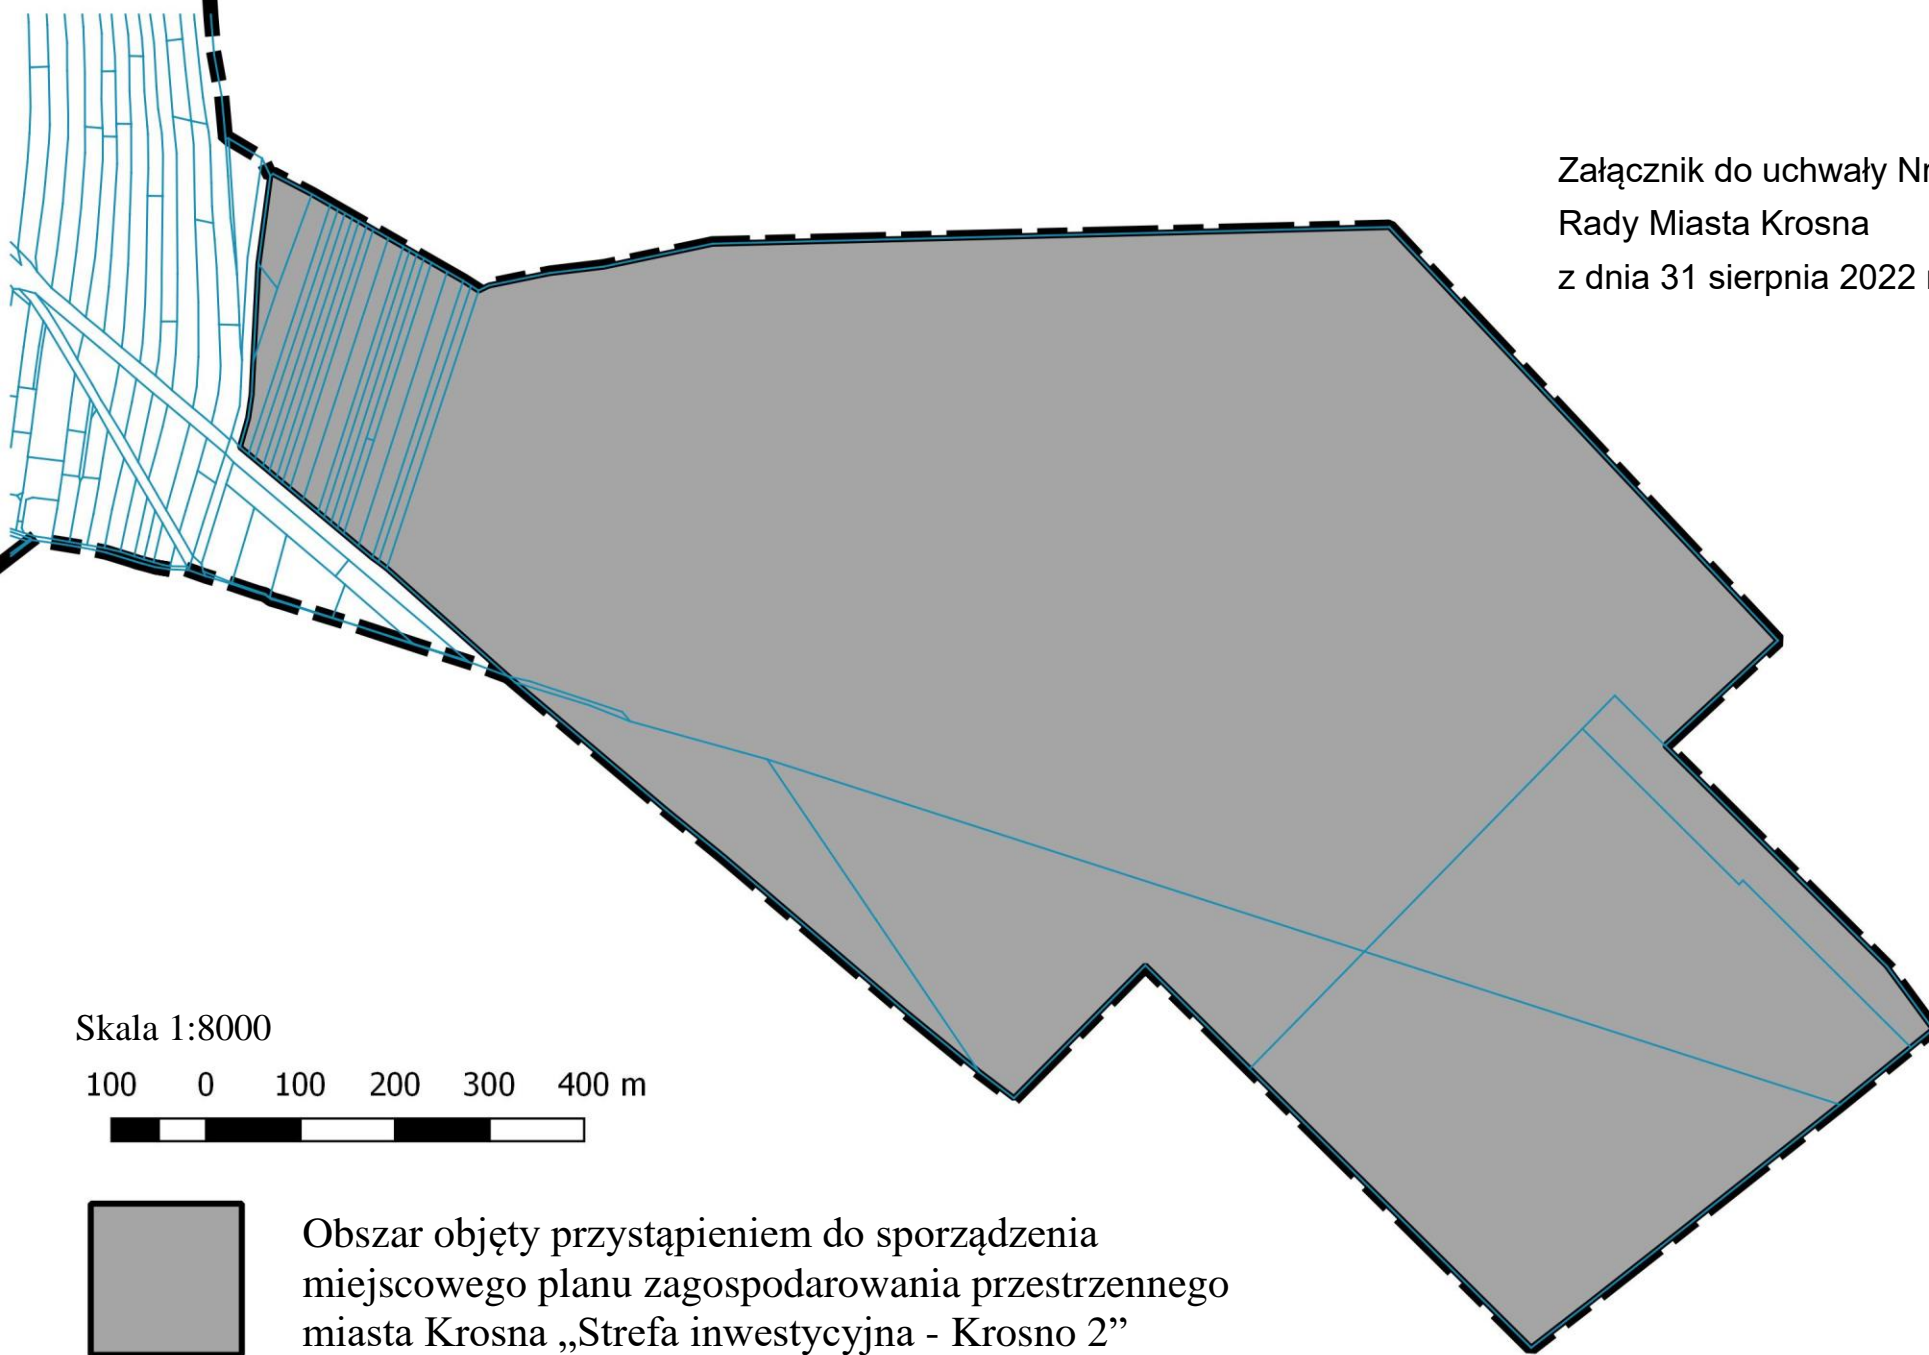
Załącznik do uchwały Nr
Rady Miasta Krosna
z dnia 31 sierpnia 2022 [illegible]

Skala 1:8000

100 0 100 200 300 400 m

Obszar objęty przystąpieniem do sporządzenia miejscowego planu zagospodarowania przestrzennego miasta Krosna „Strefa inwestycyjna - Krosno 2”